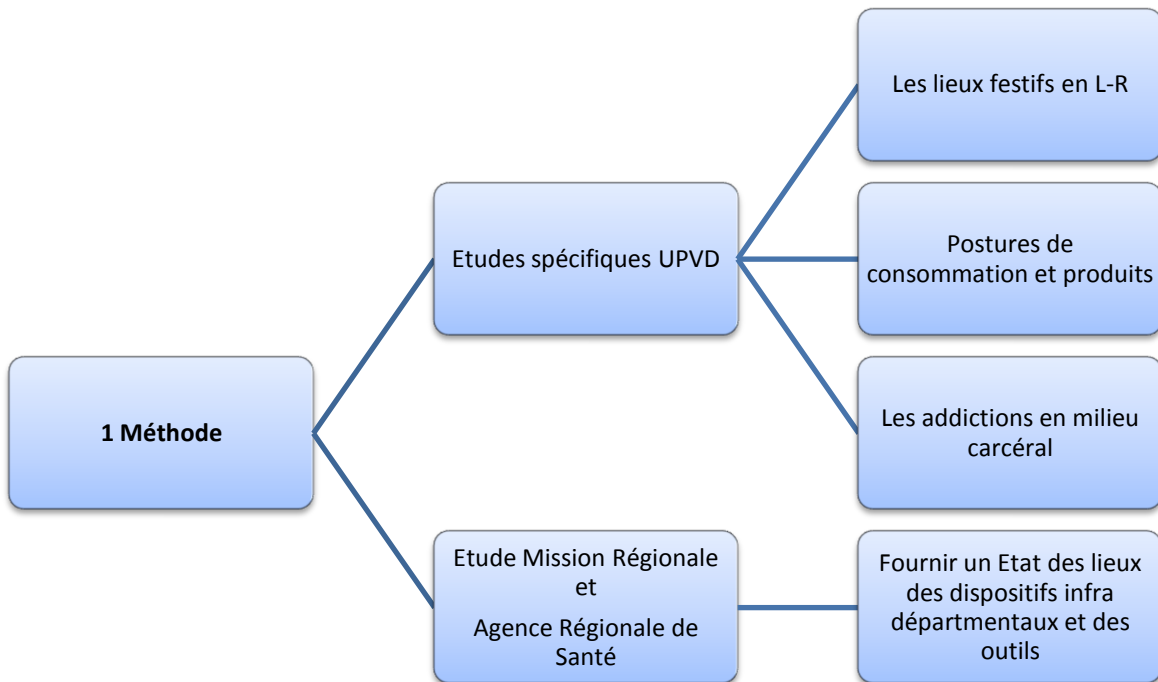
1 Méthode

Etudes spécifiques UPVD

Les lieux festifs en L-R

Postures de consommation et produits

Les addictions en milieu carcéral

Etude Mission Régionale et Agence Régionale de Santé

Fournir un Etat des lieux des dispositifs infra départmentaux et des outils